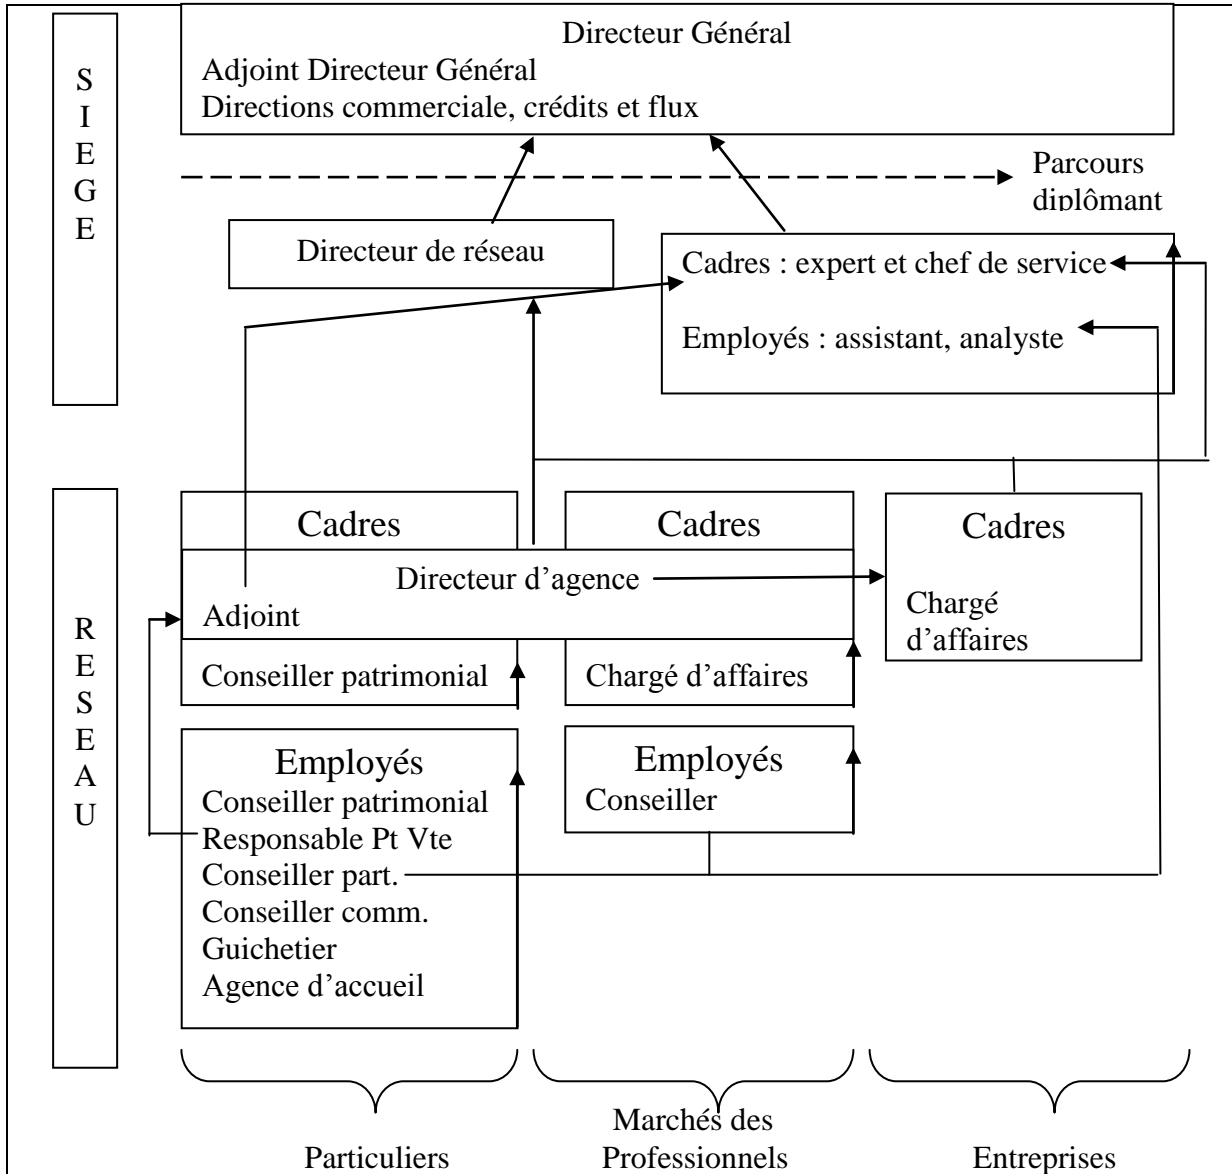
SIEGE

Directeur Général
Adjoint Directeur Général
Directions commerciale, crédits et flux

Parcours diplômant

Directeur de réseau

Cadres : expert et chef de service
Employés : assistant, analyste

RESEAU

Cadres

Cadres

Cadres

Directeur d'agence
Adjoint

Chargé d'affaires

Conseiller patrimonial

Chargé d'affaires

Employés
Conseiller patrimonial
Responsable Pt Vte
Conseiller part.
Conseiller comm.
Guichetier
Agence d'accueil

Employés
Conseiller

Particuliers

Marchés des Professionnels

Entreprises